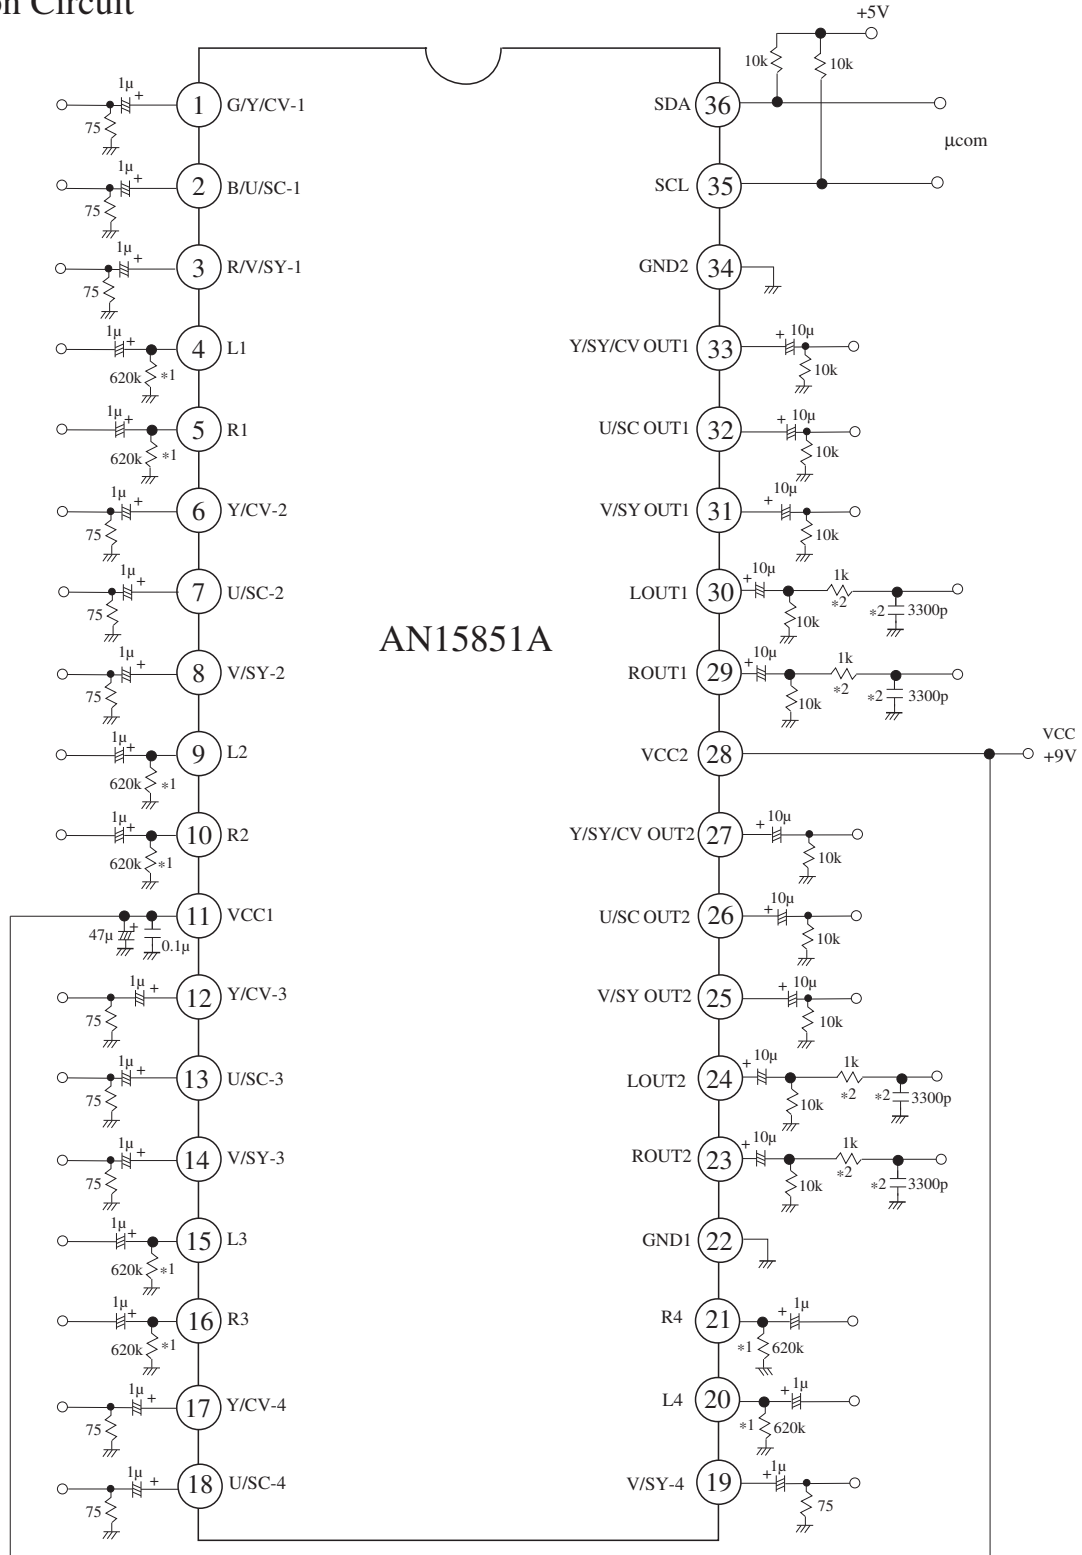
on Circuit

+5V
10k
10k
μcom

AN15851A

1μ
75
1 G/Y/CV-1
1μ
75
2 B/U/SC-1
1μ
75
3 R/V/SY-1
1μ
620k *1
4 L1
1μ
620k *1
5 R1
1μ
75
6 Y/CV-2
1μ
75
7 U/SC-2
1μ
75
8 V/SY-2
1μ
620k *1
9 L2
1μ
620k *1
10 R2
47μ
0.1μ
11 VCC1
1μ
75
12 Y/CV-3
1μ
75
13 U/SC-3
1μ
75
14 V/SY-3
1μ
620k *1
15 L3
1μ
620k *1
16 R3
1μ
75
17 Y/CV-4
1μ
75
18 U/SC-4

SDA 36
SCL 35
GND2 34
Y/SY/CV OUT1 33
10μ
10k
U/SC OUT1 32
10μ
10k
V/SY OUT1 31
10μ
10k
LOUT1 30
10μ
10k
1k
*2
*2 3300p
ROUT1 29
10μ
10k
1k
*2
*2 3300p
VCC2 28
VCC
+9V
Y/SY/CV OUT2 27
10μ
10k
U/SC OUT2 26
10μ
10k
V/SY OUT2 25
10μ
10k
LOUT2 24
10μ
10k
1k
*2
*2 3300p
ROUT2 23
10μ
10k
1k
*2
*2 3300p
GND1 22
R4 21
1μ
*1 620k
L4 20
1μ
*1 620k
V/SY-4 19
1μ
75